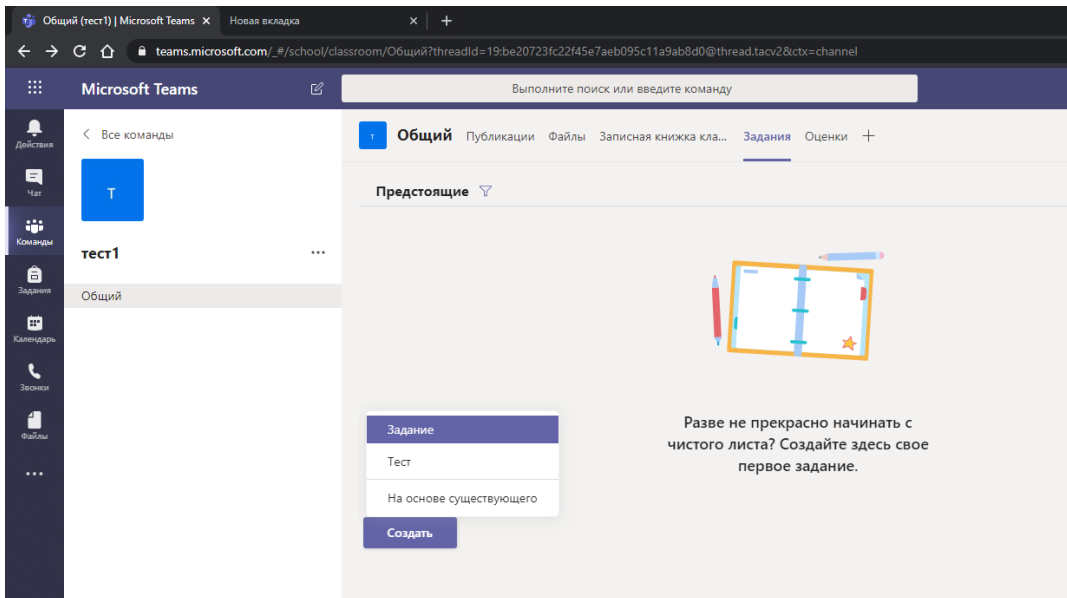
Общий (тест1) | Microsoft Teams ×
Новая вкладка ×
+
teams.microsoft.com/_#/school/classroom/Общий?threadId=19:be20723fc22f45e7aeb095c11a9ab8d0@thread.tacv2&ctx=channel

Microsoft Teams
Выполните поиск или введите команду

Действия
Чат
Команды
Задания
Календарь
Звонки
Файлы
...

< Все команды
T
тест1 ...
Общий

T Общий Публикации Файлы Записная книжка кла... Задания Оценки +

Предстоящие

Разве не прекрасно начинать с чистого листа? Создайте здесь свое первое задание.

Задание
Тест
На основе существующего
Создать